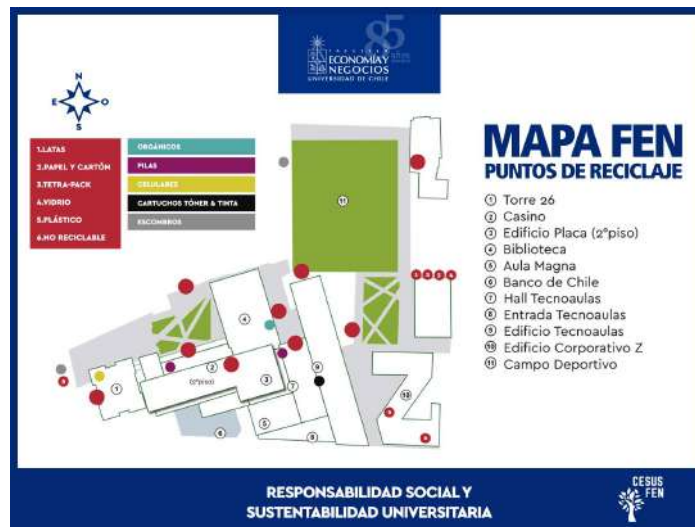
FACULTAD ECONOMÍA Y NEGOCIOS UNIVERSIDAD DE CHILE 85 años

N
E O
S

1.LATAS
2.PAPEL Y CARTÓN
3.TETRA-PACK
4.VIDRIO
5.PLÁSTICO
6.NO RECICLABLE

ORGÁNICOS
PILAS
CELULARES
CARTUCHOS TÓNER & TINTA
ESCOMBROS

MAPA FEN
PUNTOS DE RECICLAJE

① Torre 26
② Casino
③ Edificio Placa (2°piso)
④ Biblioteca
⑤ Aula Magna
⑥ Banco de Chile
⑦ Hall Tecnoaulas
⑧ Entrada Tecnoaulas
⑨ Edificio Tecnoaulas
⑩ Edificio Corporativo Z
⑪ Campo Deportivo

11
4
1
2
3
2°piso
5
6
7
8
9
10

RESPONSABILIDAD SOCIAL Y SUSTENTABILIDAD UNIVERSITARIA

CESUS FEN